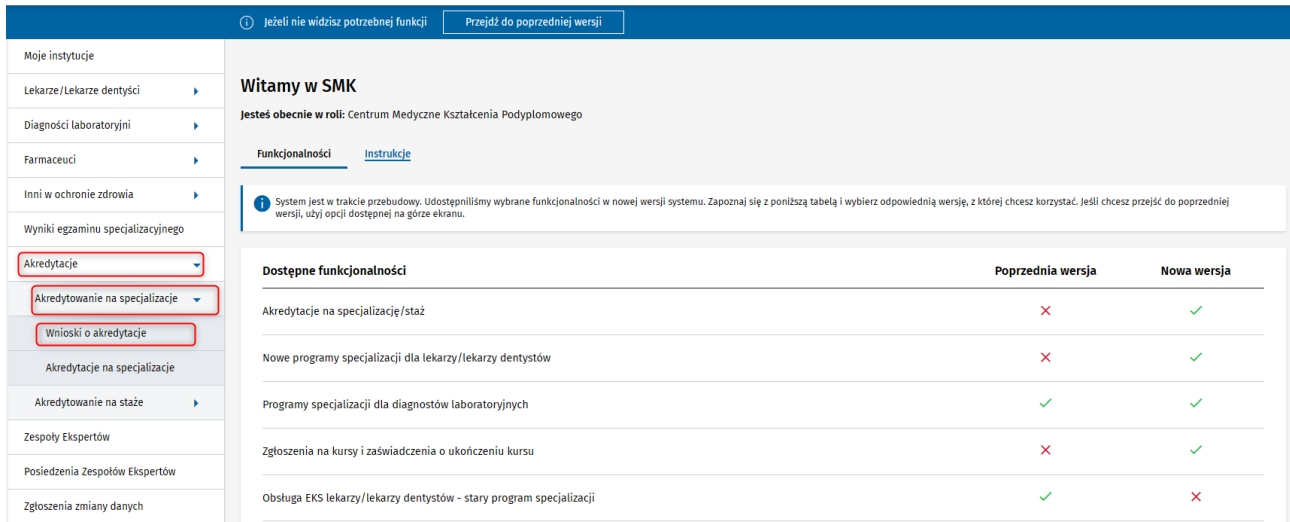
Jeżeli nie widzisz potrzebnej funkcji Przejdź do poprzedniej wersji

Moje instytucje
Lekarze/Lekarze dentyści
Diagności laboratoryjni
Farmaceuci
Inni w ochronie zdrowia
Wyniki egzaminu specjalizacyjnego
Akredytacje
Akredytowanie na specjalizacje
Wnioski o akredytacje
Akredytacje na specjalizacje
Akredytowanie na staże
Zespoły Ekspertów
Posiedzenia Zespołów Ekspertów
Zgłoszenia zmiany danych

Witamy w SMK

Jesteś obecnie w roli: Centrum Medyczne Kształcenia Podyplomowego

Funkcjonalności Instrukcje

System jest w trakcie przebudowy. Udostępniliśmy wybrane funkcjonalności w nowej wersji systemu. Zapoznaj się z poniższą tabelą i wybierz odpowiednią wersję, z której chcesz korzystać. Jeśli chcesz przejść do poprzedniej wersji, użyj opcji dostępnej na górze ekranu.

| Dostępne funkcjonalności | Poprzednia wersja | Nowa wersja |
|---|---|---|
| Akredytacje na specjalizację/staż | ✗ | ✓ |
| Nowe programy specjalizacji dla lekarzy/lekarzy dentystów | ✗ | ✓ |
| Programy specjalizacji dla diagnostów laboratoryjnych | ✓ | ✓ |
| Zgłoszenia na kursy i zaświadczenia o ukończeniu kursu | ✗ | ✓ |
| Obsługa EKS lekarzy/lekarzy dentystów - stary program specjalizacji | ✓ | ✗ |